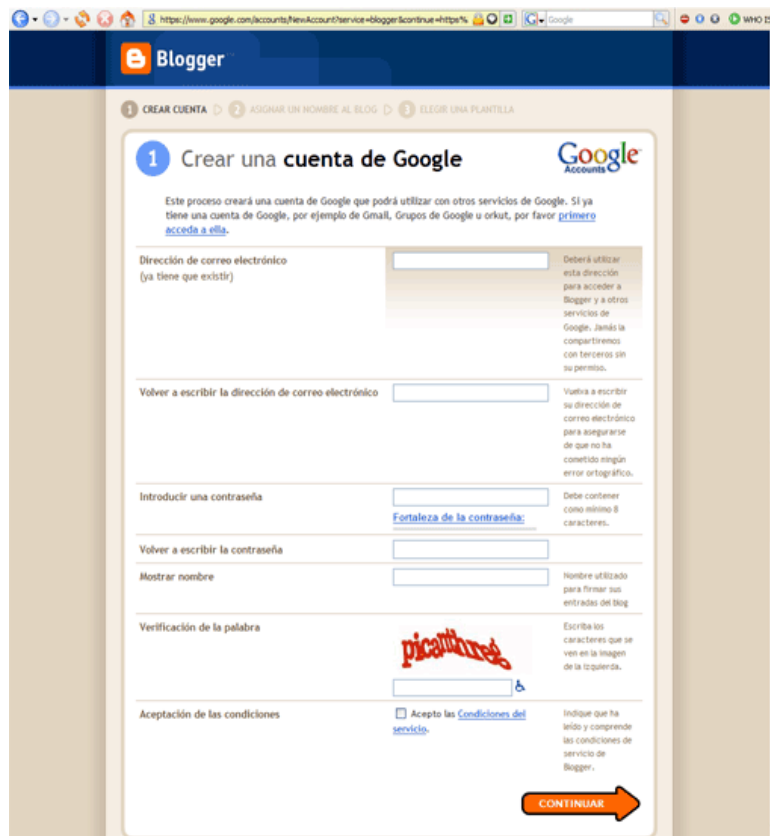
https://www.google.com/accounts/NewAccount?service=blogger&continue=https%

Google

WHO IS

Blogger

1 CREAR CUENTA 2 ASIGNAR UN NOMBRE AL BLOG 3 ELEGIR UNA PLANTILLA

1 Crear una cuenta de Google

Google Accounts

Este proceso creará una cuenta de Google que podrá utilizar con otros servicios de Google. Si ya tiene una cuenta de Google, por ejemplo de Gmail, Grupos de Google u orkut, por favor primero acceda a ella.

| | | |
|---|---|---|
| Dirección de correo electrónico (ya tiene que existir) | | Deberá utilizar esta dirección para acceder a Blogger y a otros servicios de Google. Jamás la compartiremos con terceros sin su permiso. |
| Volver a escribir la dirección de correo electrónico | | Vuelva a escribir su dirección de correo electrónico para asegurarse de que no ha cometido ningún error ortográfico. |
| Introducir una contraseña | Fortaleza de la contraseña: | Debe contener como mínimo 8 caracteres. |
| Volver a escribir la contraseña | | |
| Mostrar nombre | | Nombre utilizado para firmar sus entradas del blog |
| Verificación de la palabra | picanthreg | Escriba los caracteres que se ven en la imagen de la izquierda. |
| Aceptación de las condiciones | Acepto las Condiciones del servicio. | Indique que ha leído y comprende las condiciones de servicio de Blogger. |

CONTINUAR